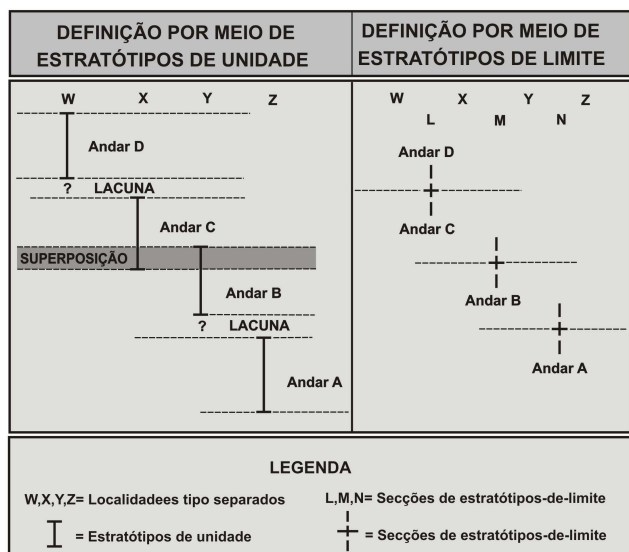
DEFINIÇÃO POR MEIO DE ESTRATÓTIPOS DE UNIDADE

W X Y Z

Andar D

? LACUNA

Andar C

SUPERPOSIÇÃO

Andar B

? LACUNA

Andar A

DEFINIÇÃO POR MEIO DE ESTRATÓTIPOS DE LIMITE

W X Y Z
L M N

Andar D

Andar C

Andar B

Andar A

LEGENDA

W,X,Y,Z= Localidadees tipo separados

= Estratótipos de unidade

L,M,N= Secções de estratótipos-de-limite

= Secções de estratótipos-de-limite